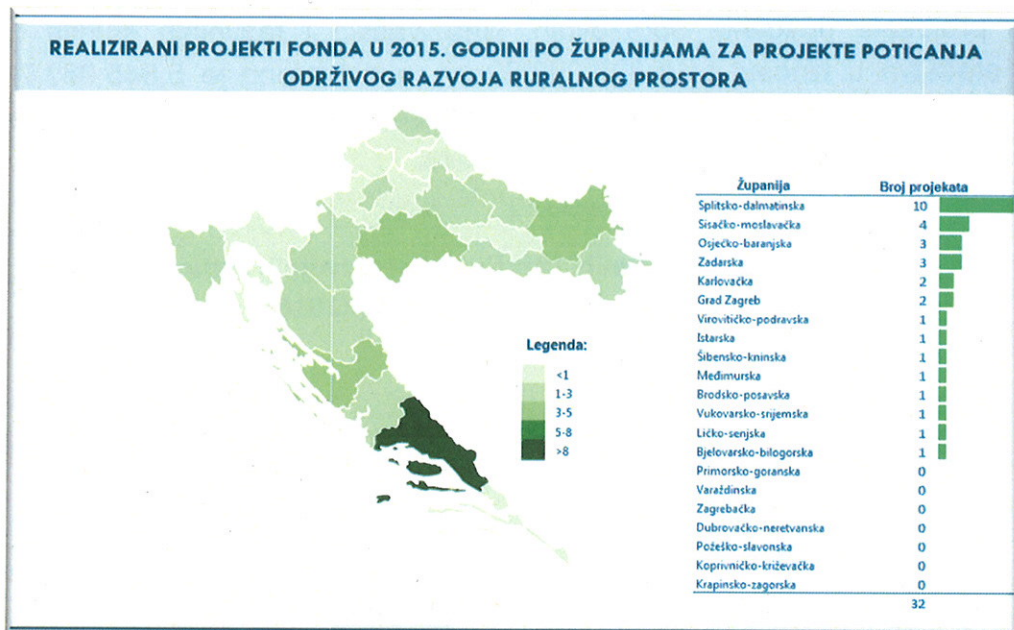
REALIZIRANI PROJEKTI FONDA U 2015. GODINI PO ŽUPANIJAMA ZA PROJEKTE POTICANJA ODRŽIVOG RAZVOJA RURALNOG PROSTORA

Legenda:
<1
1-3
3-5
5-8
>8

| Županija | Broj projekata |
|---|---|
| Splitsko-dalmatinska | 10 |
| Sisačko-moslavačka | 4 |
| Osječko-baranjska | 3 |
| Zadarska | 3 |
| Karlovačka | 2 |
| Grad Zagreb | 2 |
| Virovitičko-podravska | 1 |
| Istarska | 1 |
| Šibensko-kninska | 1 |
| Međimurska | 1 |
| Brodsko-posavska | 1 |
| Vukovarsko-srijemska | 1 |
| Ličko-senjska | 1 |
| Bjelovarsko-bilogorska | 1 |
| Primorsko-goranska | 0 |
| Varaždinska | 0 |
| Zagrebačka | 0 |
| Dubrovačko-neretvanska | 0 |
| Požeško-slavonska | 0 |
| Koprivničko-križevačka | 0 |
| Krapinsko-zagorska | 0 |
| | 32 |